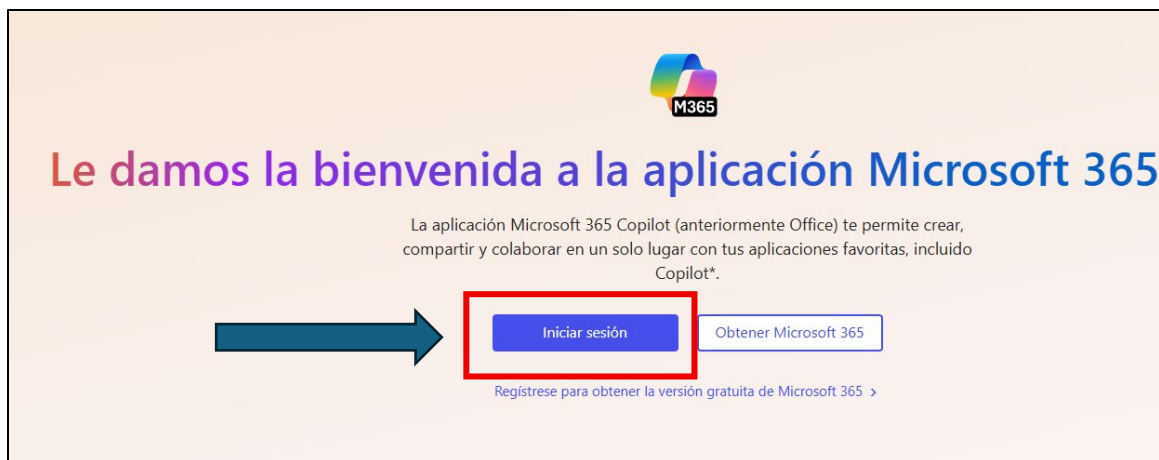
M365

Le damos la bienvenida a la aplicación Microsoft 365

La aplicación Microsoft 365 Copilot (anteriormente Office) te permite crear, compartir y colaborar en un solo lugar con tus aplicaciones favoritas, incluido Copilot*.

Iniciar sesión

Obtener Microsoft 365

Regístrese para obtener la versión gratuita de Microsoft 365 ›